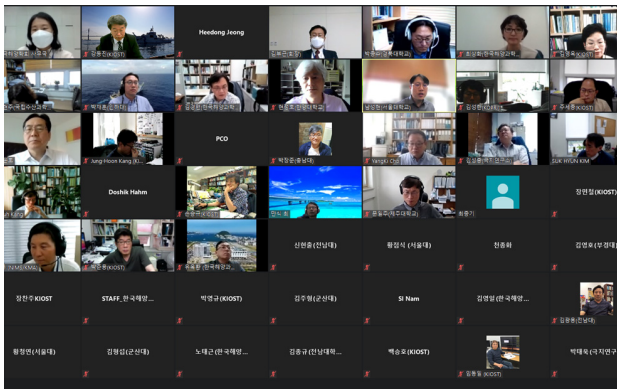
Heedong Jeong

Jung-Hoon Kang (KIOST)

PCO

Yeejin Chi

SUK HYUN KIM

Doshik Hahm

최중기

장현철 (KIOST)

신현출 (전남대)

황점식 (서울대)

천종화

김영호 (부경대)

정찬주 KIOST

STAFF_한국해양...

박영규 (KIOST)

김주형 (군산대)

SI Nam

김영일 (한국해양...

김윤배 (전남대)

황청연 (서울대)

김형섭 (군산대)

노태근 (한국해양...

김종규 (전남대학...

백승호 (KIOST)

임동일 (KIOST)

박태욱 (극지연구...